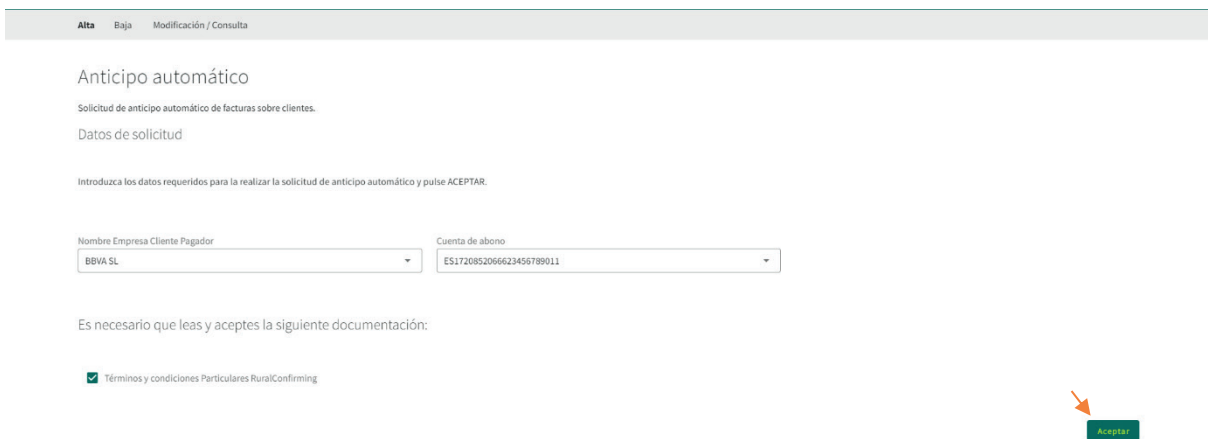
Alta Baja Modificación / Consulta

Anticipo automático

Solicitud de anticipo automático de facturas sobre clientes.

Datos de solicitud

Introduzca los datos requeridos para la realizar la solicitud de anticipo automático y pulse ACEPTAR.

Nombre Empresa Cliente Pagador
BBVA SL

Cuenta de abono
ES1720852066623456789011

Es necesario que leas y aceptes la siguiente documentación:

Términos y condiciones Particulares RuralConfirming

Aceptar